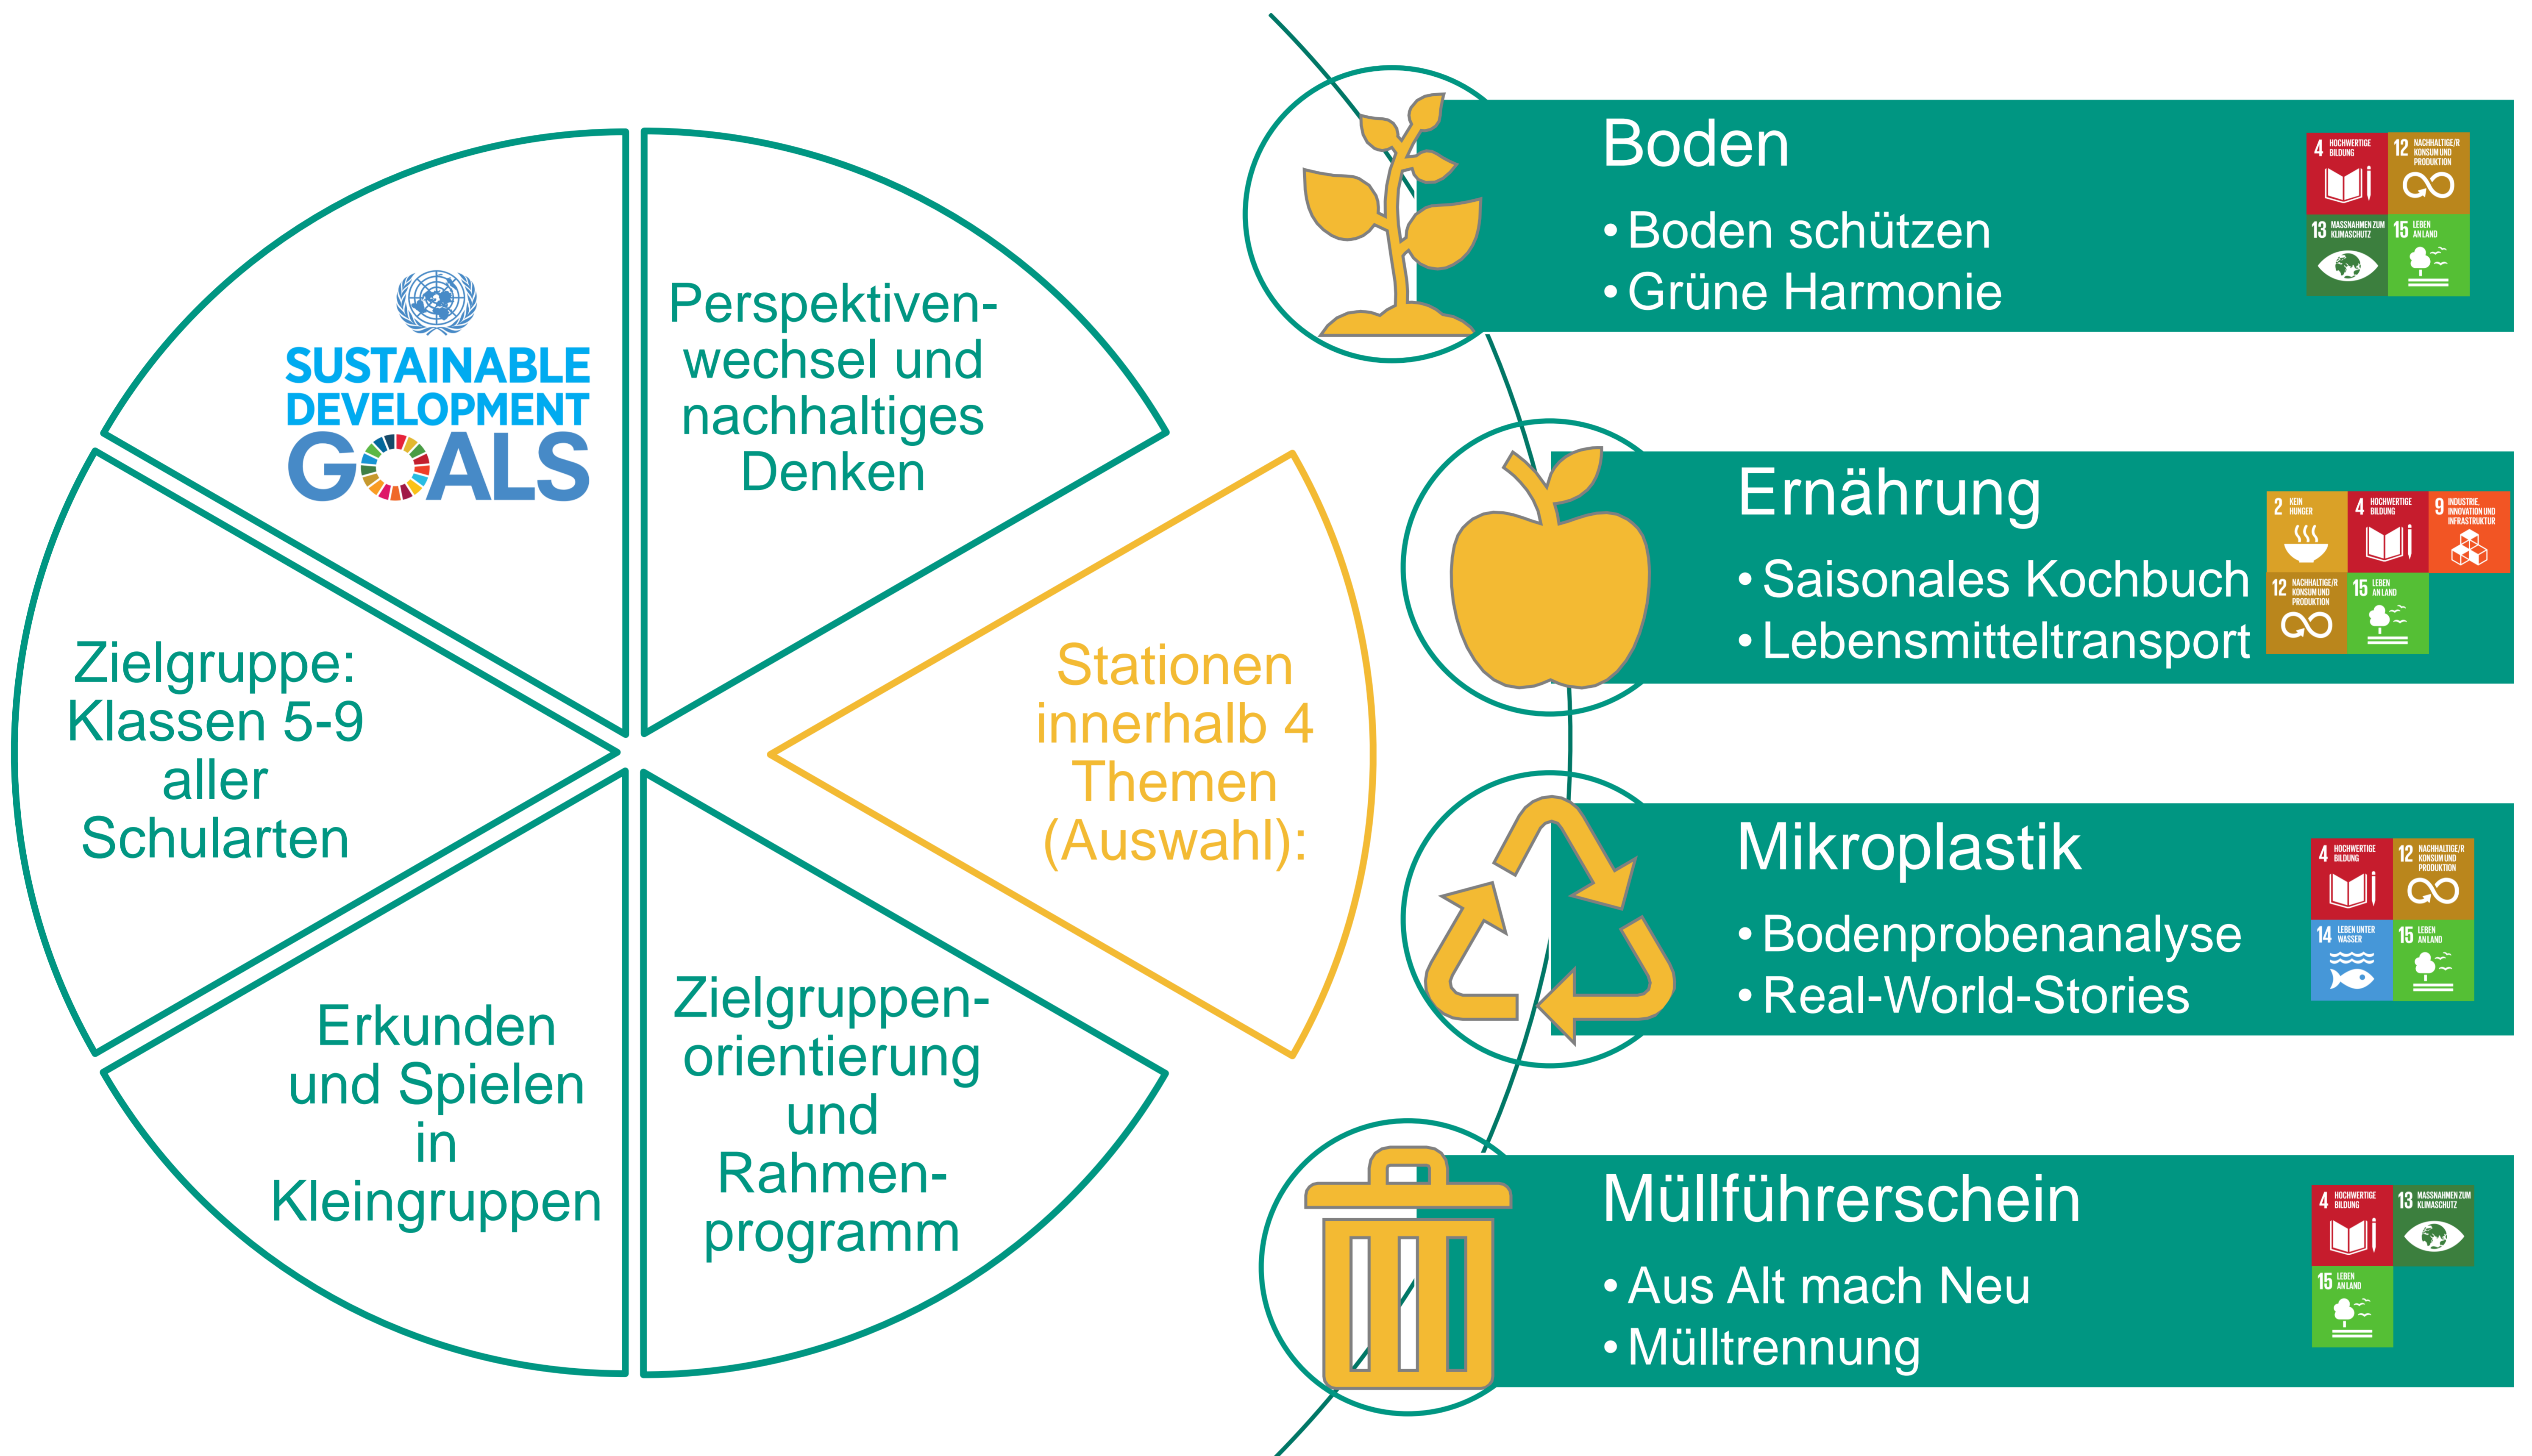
SUSTAINABLE DEVELOPMENT GOALS

Perspektivenwechsel und nachhaltiges Denken

Stationen innerhalb 4 Themen (Auswahl):

Zielgruppenorientierung und Rahmenprogramm

Erkunden und Spielen in Kleingruppen

Zielgruppe: Klassen 5-9 aller Schularten

Boden
• Boden schützen
• Grüne Harmonie

4 HOCHWERTIGE BILDUNG
12 NACHHALTIGE/R KONSUM UND PRODUKTION
13 MASSNAHMEN ZUM KLIMASCHUTZ
15 LEBEN AN LAND

Ernährung
• Saisonales Kochbuch
• Lebensmitteltransport

2 KEIN HUNGER
4 HOCHWERTIGE BILDUNG
9 INDUSTRIE, INNOVATION UND INFRASTRUKTUR
12 NACHHALTIGE/R KONSUM UND PRODUKTION
15 LEBEN AN LAND

Mikroplastik
• Bodenprobenanalyse
• Real-World-Stories

4 HOCHWERTIGE BILDUNG
12 NACHHALTIGE/R KONSUM UND PRODUKTION
14 LEBEN UNTER WASSER
15 LEBEN AN LAND

Müllführerschein
• Aus Alt mach Neu
• Mülltrennung

4 HOCHWERTIGE BILDUNG
13 MASSNAHMEN ZUM KLIMASCHUTZ
15 LEBEN AN LAND